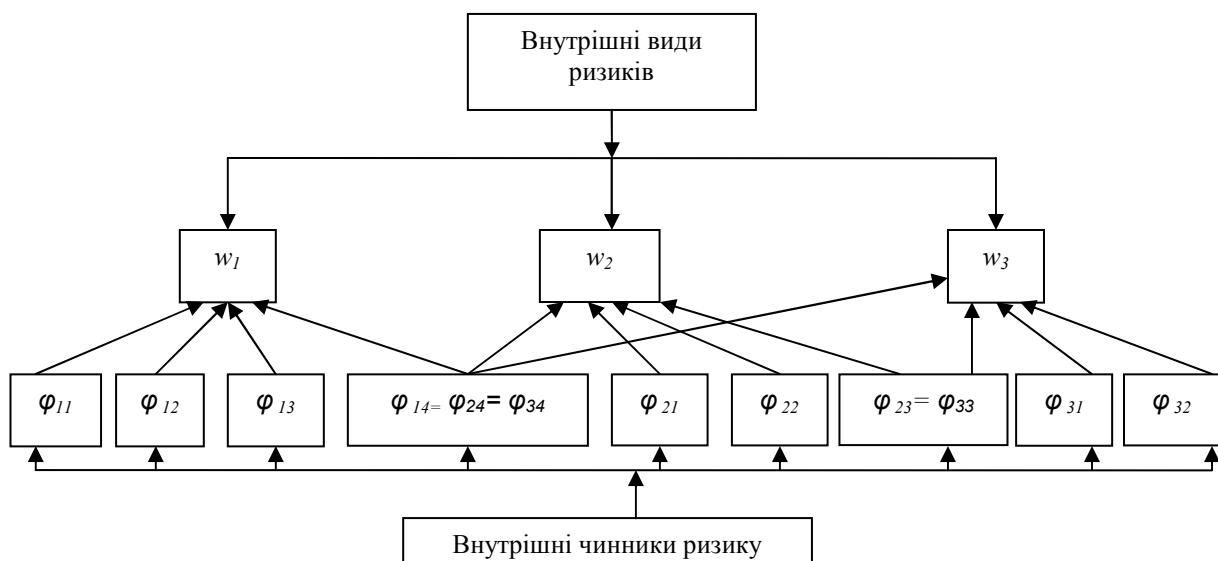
Внутрішні види ризиків

$w_1$

$w_2$

$w_3$

$\varphi_{11}$

$\varphi_{12}$

$\varphi_{13}$

$\varphi_{14}=\varphi_{24}=\varphi_{34}$

$\varphi_{21}$

$\varphi_{22}$

$\varphi_{23}=\varphi_{33}$

$\varphi_{31}$

$\varphi_{32}$

Внутрішні чинники ризику